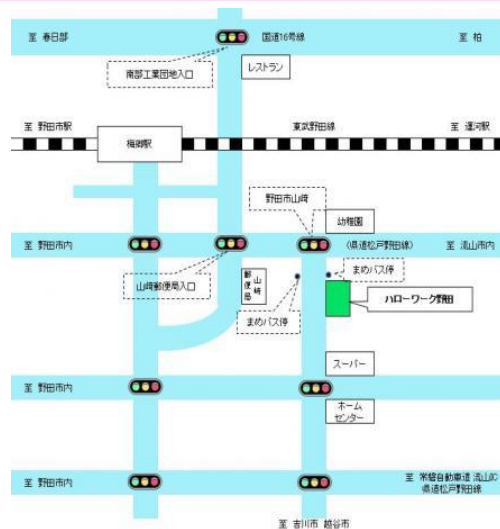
至 春日部

国道16号線

至 柏

南部工業団地入口

レストラン

至 野田市駅

東武野田線

至 運河駅

梅郷駅

野田市山崎

幼稚園

至 野田市内

(県道松戸野田線)

至 流山市内

まめバス停

山崎郵便局入口

山崎郵便局

ハローワーク野田

まめバス停

スーパー

至 野田市内

ホームセンター

至 野田市内

至 常磐自動車道 流山IC 県道松戸野田線

至 吉川市 越谷市